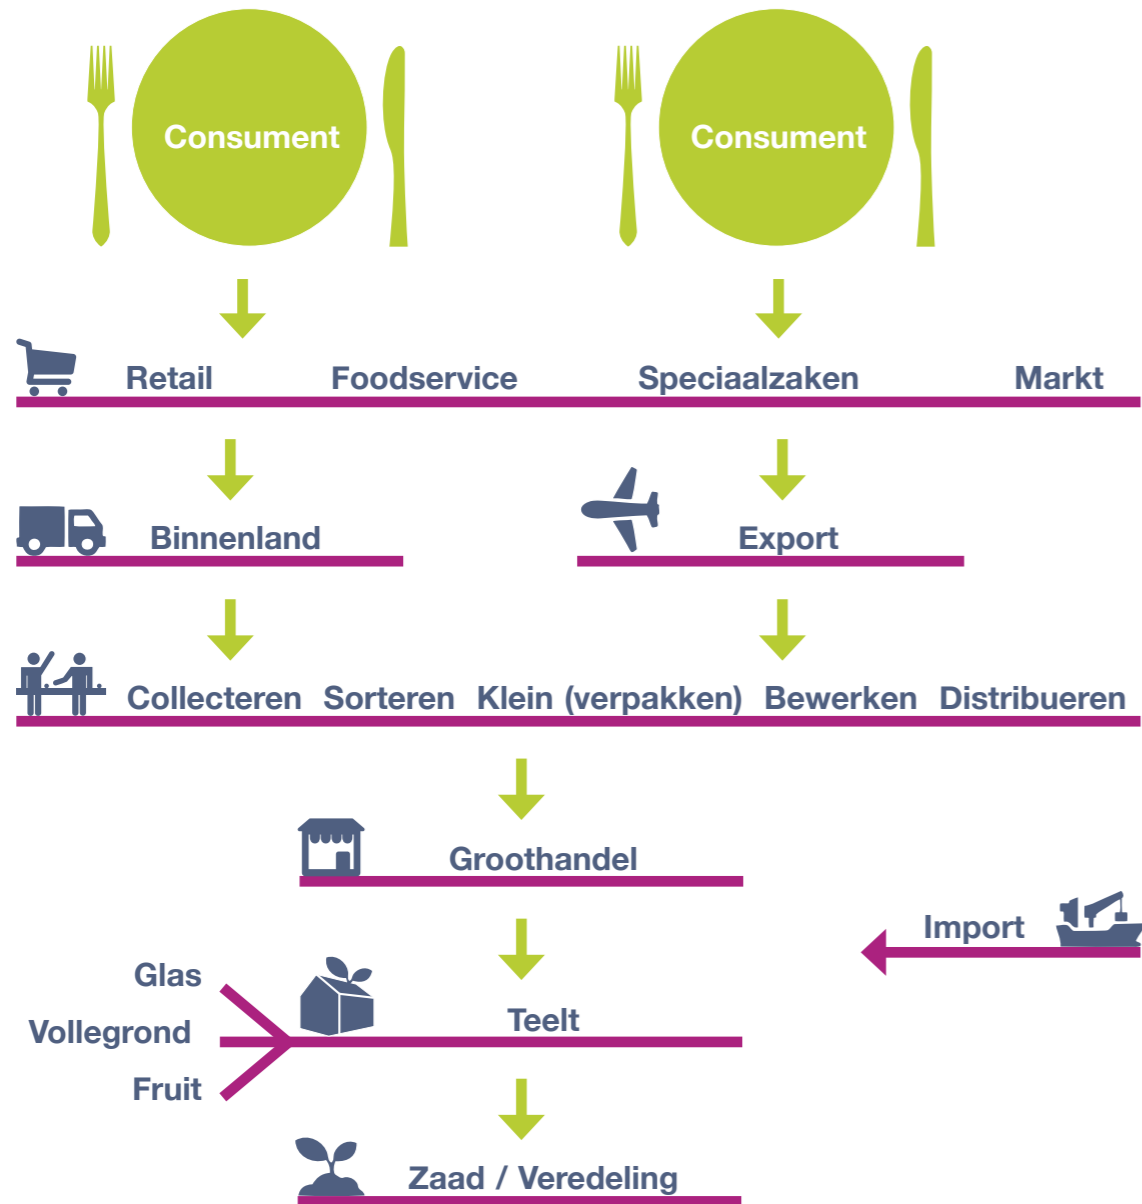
Consument

Consument

Retail Foodservice Speciaalzaken Markt

Binnenland

Export

Collecteren Sorteren Klein (verpakken) Bewerken Distribueren

Groothandel

Import

Glas

Vollegrond

Fruit

Teelt

Zaad / Veredeling